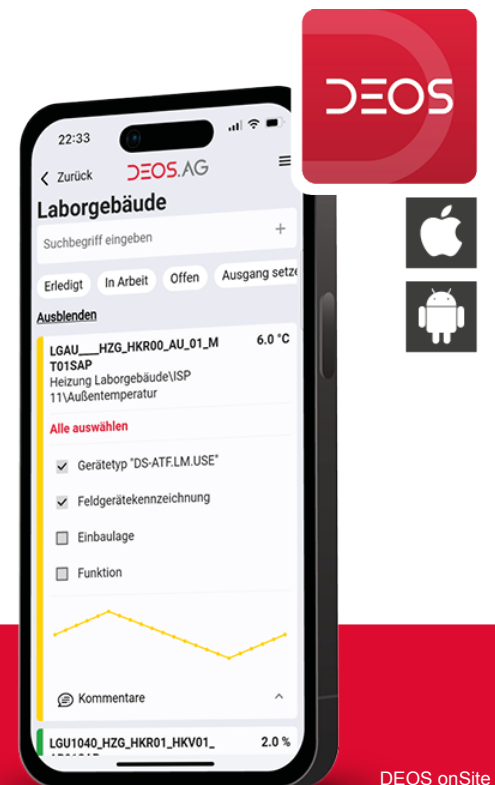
DEOS

22:33

Zurück DEOS.AG

Laborgebäude

Suchbegriff eingeben +

Erledigt In Arbeit Offen Ausgang setze

Ausblenden

LGAU___HZG_HKR00_AU_01_MT01SAP 6.0 °C
Heizung Laborgebäude\ISP 11\Außentemperatur

Alle auswählen

Gerätetyp "DS-ATF.LM.USE"

Feldgerätekennzeichnung

Einbaulage

Funktion

Kommentare

LGU1040_HZG_HKR01_HKV01_ 2.0 %

DEOS onSite